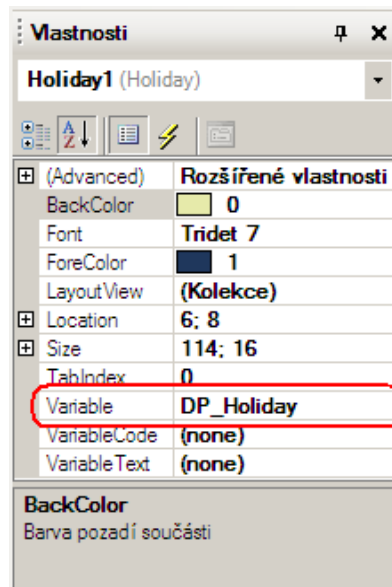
Vlastnosti

Holiday1 (Holiday)

| | |
|---|---|
| (Advanced) | Rozšířené vlastnosti |
| BackColor | 0 |
| Font | Tridet 7 |
| ForeColor | 1 |
| LayoutView | (Kolekce) |
| Location | 6; 8 |
| Size | 114; 16 |
| TabIndex | 0 |
| Variable | DP_Holiday |
| VariableCode | (none) |
| VariableText | (none) |

BackColor
Barva pozadí součásti